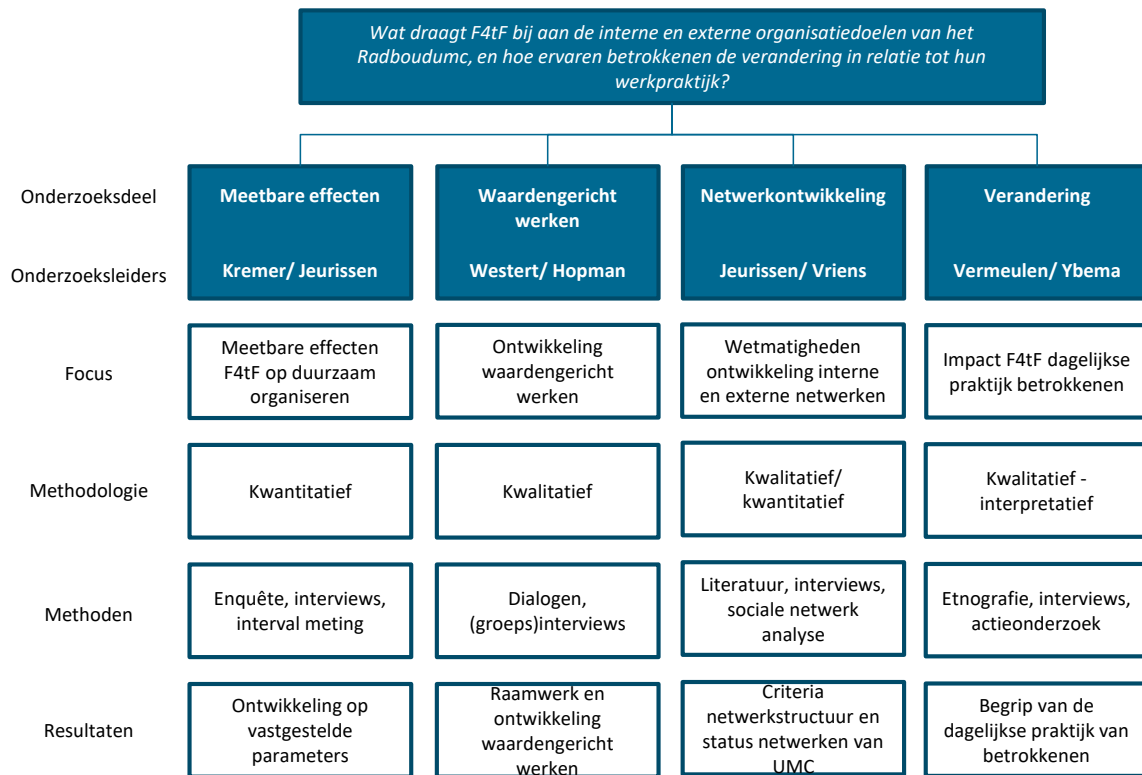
Wat draagt F4tF bij aan de interne en externe organisatiedoelen van het Radboudumc, en hoe ervaren betrokkenen de verandering in relatie tot hun werkpraktijk?

| | | | | |
|---|---|---|---|---|
| Onderzoeksdeel | Meetbare effecten | Waardengericht werken | Netwerkontwikkeling | Verandering |
| Onderzoeksleiders | Kremer/ Jeurissen | Westert/ Hopman | Jeurissen/ Vriens | Vermeulen/ Ybema |
| Focus | Meetbare effecten F4tF op duurzaam organiseren | Ontwikkeling waardengericht werken | Wetmatigheden ontwikkeling interne en externe netwerken | Impact F4tF dagelijkse praktijk betrokkenen |
| Methodologie | Kwantitatief | Kwalitatief | Kwalitatief/ kwantitatief | Kwalitatief - interpretatief |
| Methoden | Enquête, interviews, interval meting | Dialogen, (groeps)interviews | Literatuur, interviews, sociale netwerk analyse | Etnografie, interviews, actieonderzoek |
| Resultaten | Ontwikkeling op vastgestelde parameters | Raamwerk en ontwikkeling waardengericht werken | Criteria netwerkstructuur en status netwerken van UMC | Begrip van de dagelijkse praktijk van betrokkenen |